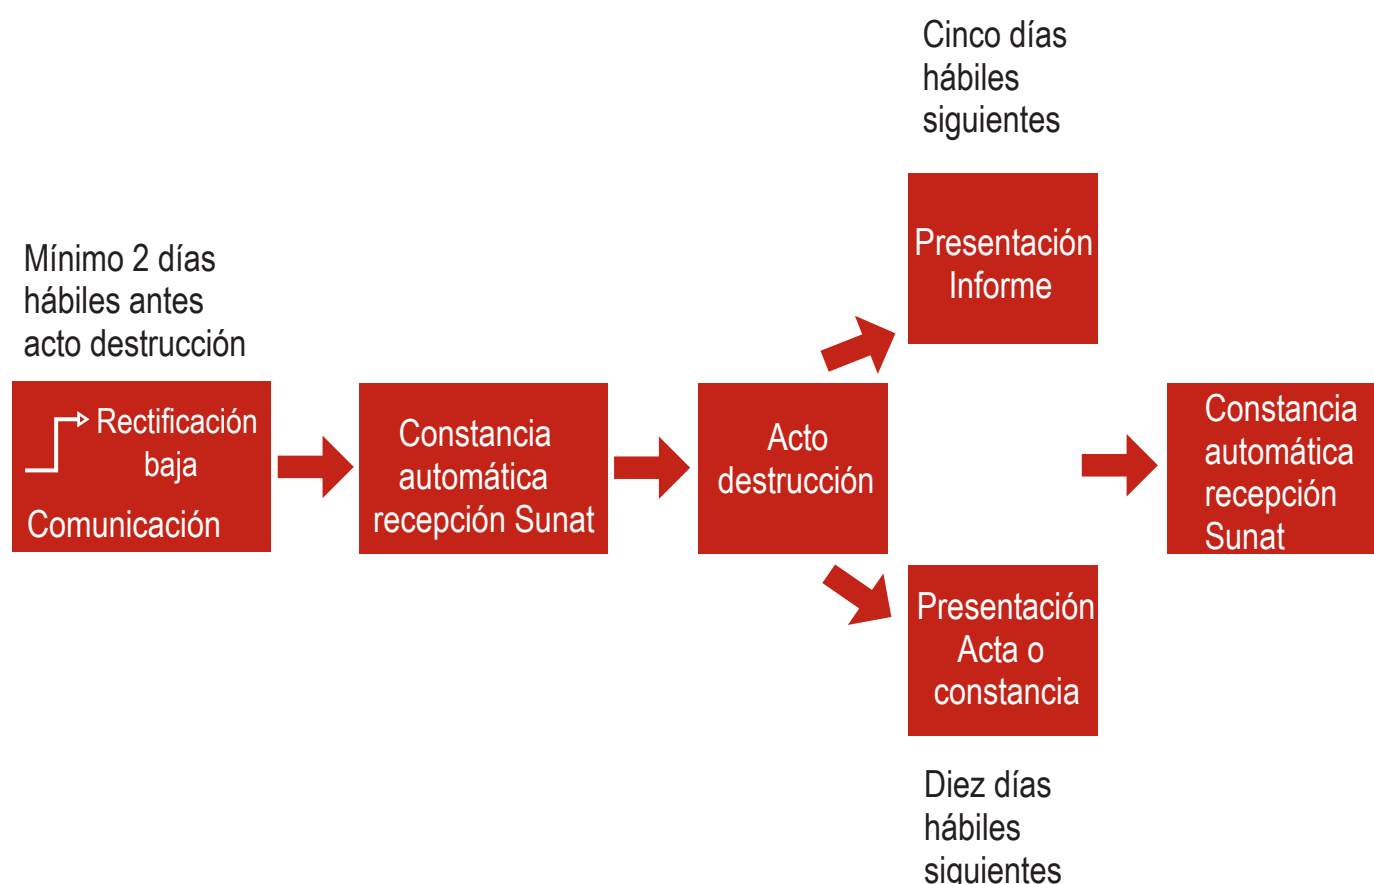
Mínimo 2 días hábiles antes acto destrucción

Rectificación baja

Comunicación

Constancia automática recepción Sunat

Acto destrucción

Cinco días hábiles siguientes

Presentación Informe

Presentación Acta o constancia

Diez días hábiles siguientes

Constancia automática recepción Sunat